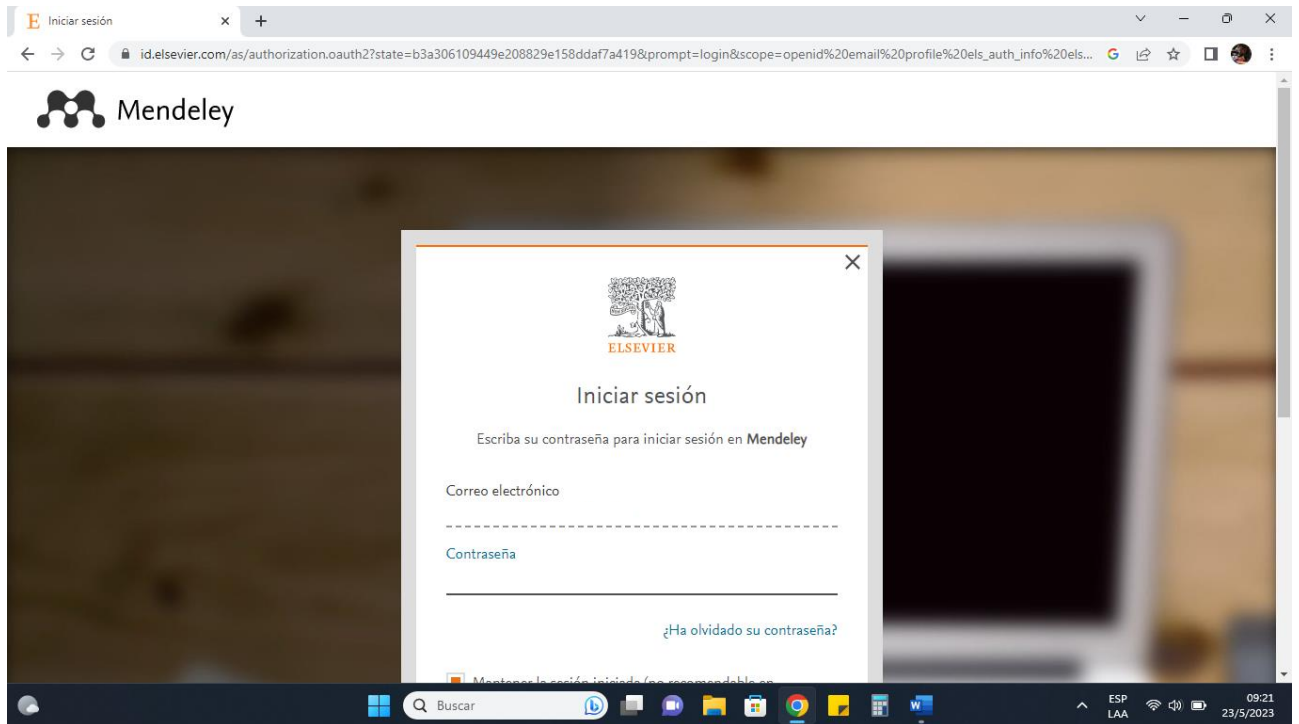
Iniciar sesión

id.elsevier.com/as/authorization.oauth2?state=b3a306109449e208829e158ddaf7a419&prompt=login&scope=openid%20email%20profile%20els_auth_info%20els...

Mendeley

ELSEVIER

Iniciar sesión

Escriba su contraseña para iniciar sesión en Mendeley

Correo electrónico

Contraseña

¿Ha olvidado su contraseña?

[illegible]

Buscar

ESP
LAA

09:21
23/5/2023